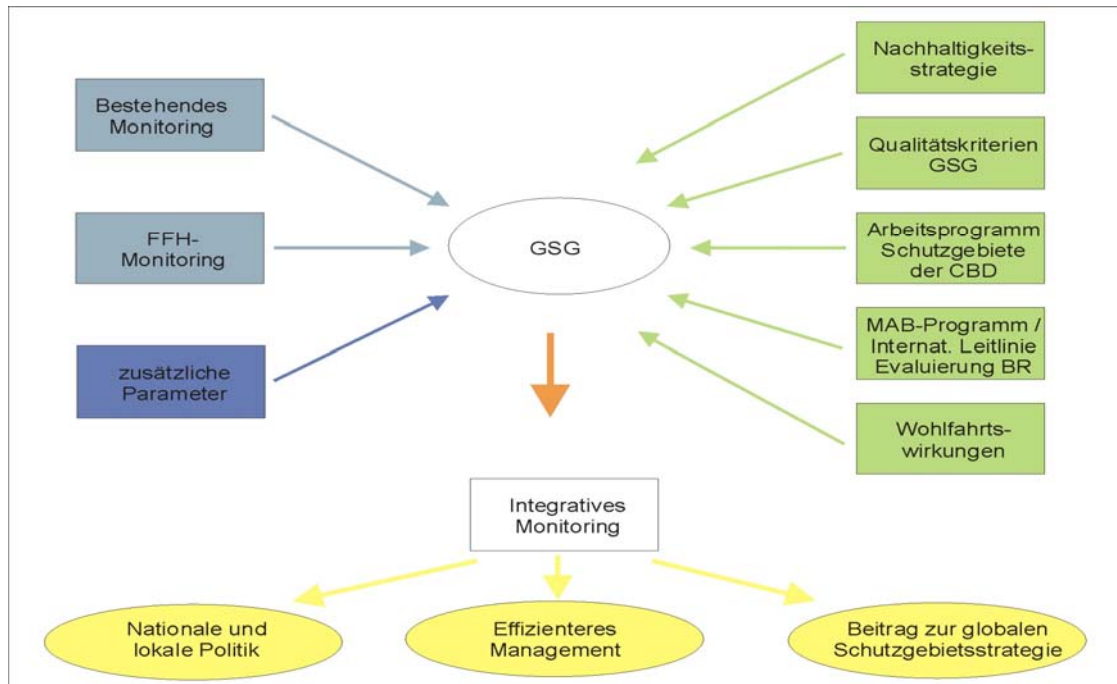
Bestehendes Monitoring

FFH-Monitoring

zusätzliche Parameter

GSG

Nachhaltigkeitsstrategie

Qualitätskriterien GSG

Arbeitsprogramm Schutzgebiete der CBD

MAB-Programm / Internat. Leitlinie Evaluierung BR

Wohlfahrtswirkungen

Integratives Monitoring

Nationale und lokale Politik

Effizienteres Management

Beitrag zur globalen Schutzgebietsstrategie